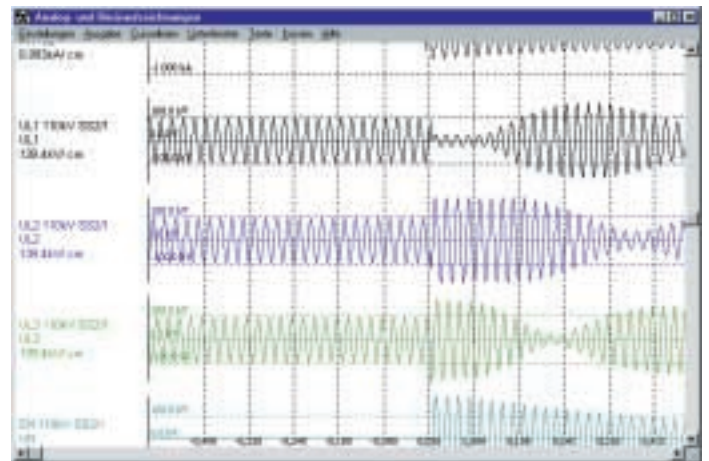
Analog- und Binärsignalanzeige
Einstellungen Ansicht Cursor Unterlisten Tools Zoom Hilfe
0.083kA/cm
-1.000 kA
UL1 110kV SS2/1
UL1
139.4kV/cm
UL2 110kV SS2/1
UL2
139.4kV/cm
UL3 110kV SS2/1
UL3
139.4kV/cm
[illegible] 110kV SS2/1
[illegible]